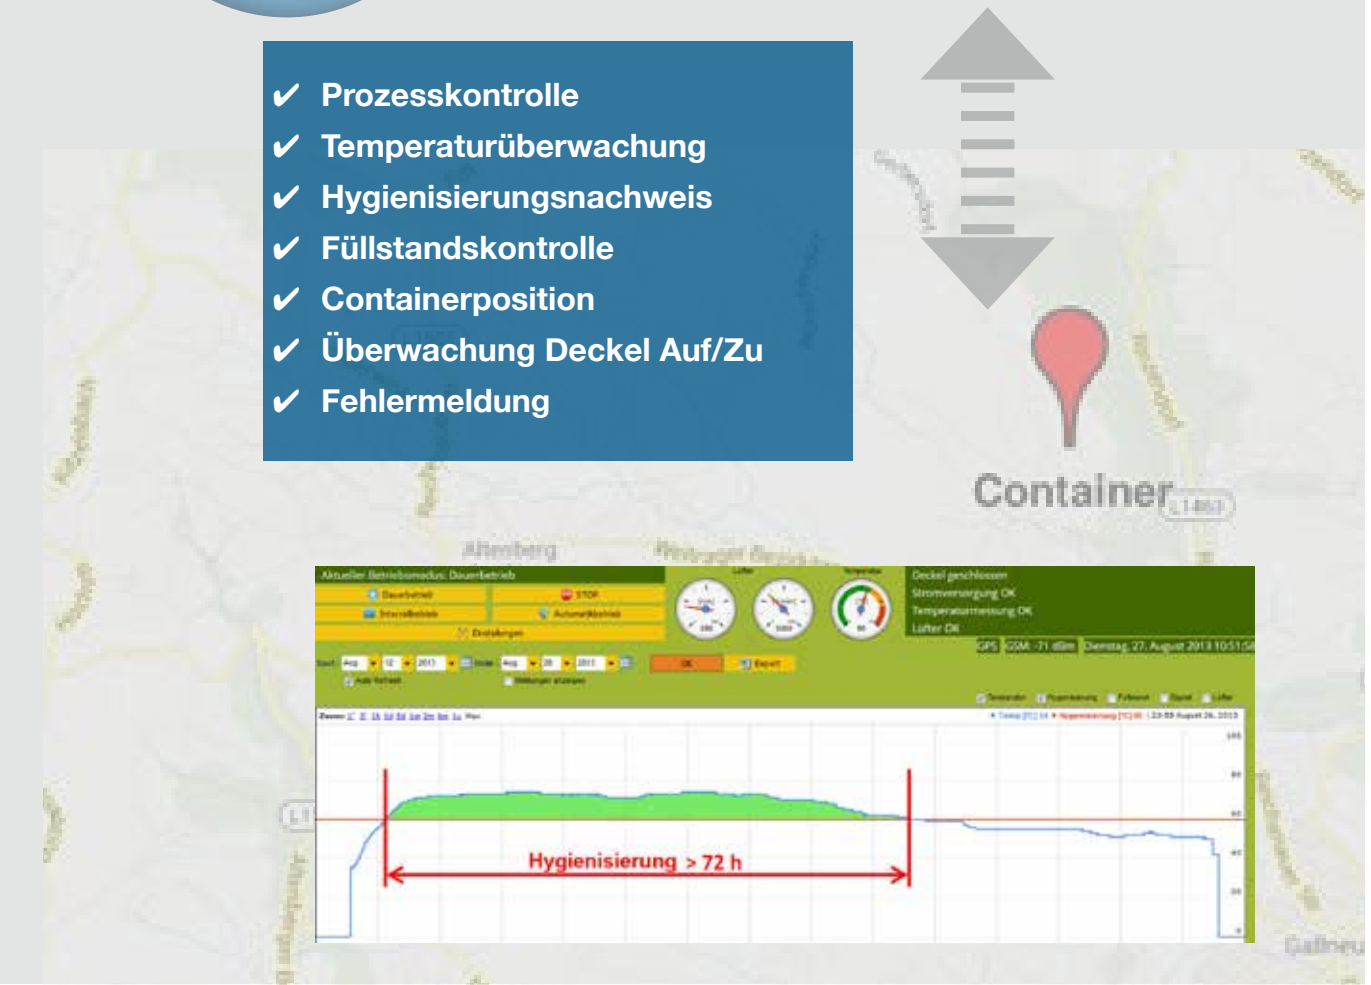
✔ Prozesskontrolle
✔ Temperaturüberwachung
✔ Hygienisierungsnachweis
✔ Füllstandskontrolle
✔ Containerposition
✔ Überwachung Deckel Auf/Zu
✔ Fehlermeldung

Container

Altenberg

Aktueller Betriebsmodus: Dauerbetrieb

Dauerbetrieb

STOP

Intervallbetrieb

Automatikbetrieb

Einstellungen

Lüfter

Temperatur

Deckel geschlossen
Stromversorgung OK
Temperaturmessung OK
Lüfter OK

GPS GSM: -71 dBm Dienstag, 27. August 2013 10:51:58

OK

Export

Hygienisierung > 72 h